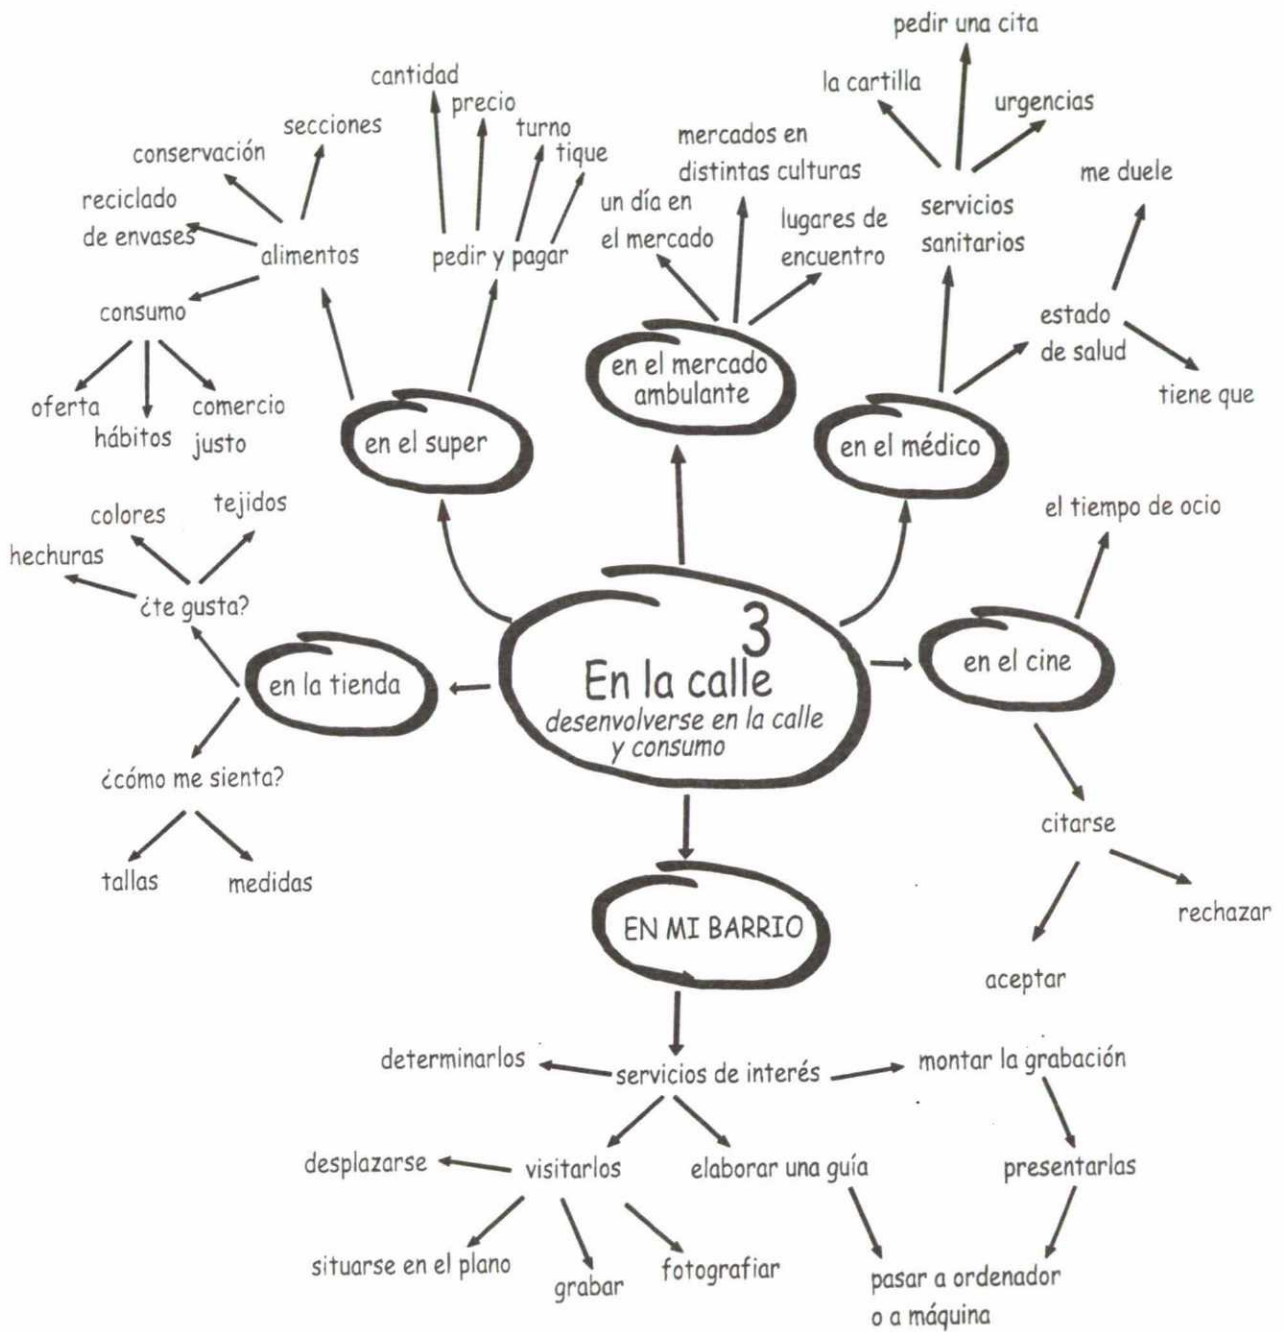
3
En la calle
desenvolverse en la calle y consumo

en el super
alimentos
conservación
secciones
reciclado de envases
consumo
oferta
hábitos
comercio justo
pedir y pagar
cantidad
precio
turno
tique

en el mercado ambulante
un día en el mercado
mercados en distintas culturas
lugares de encuentro

en el médico
servicios sanitarios
la cartilla
pedir una cita
urgencias
estado de salud
me duele
tiene que

en el cine
el tiempo de ocio
citarse
aceptar
rechazar

en la tienda
¿te gusta?
hechuras
colores
tejidos
¿cómo me sienta?
tallas
medidas

EN MI BARRIO
servicios de interés
determinarlos
visitarlos
desplazarse
situarse en el plano
grabar
fotografiar
elaborar una guía
pasar a ordenador o a máquina
montar la grabación
presentarlas